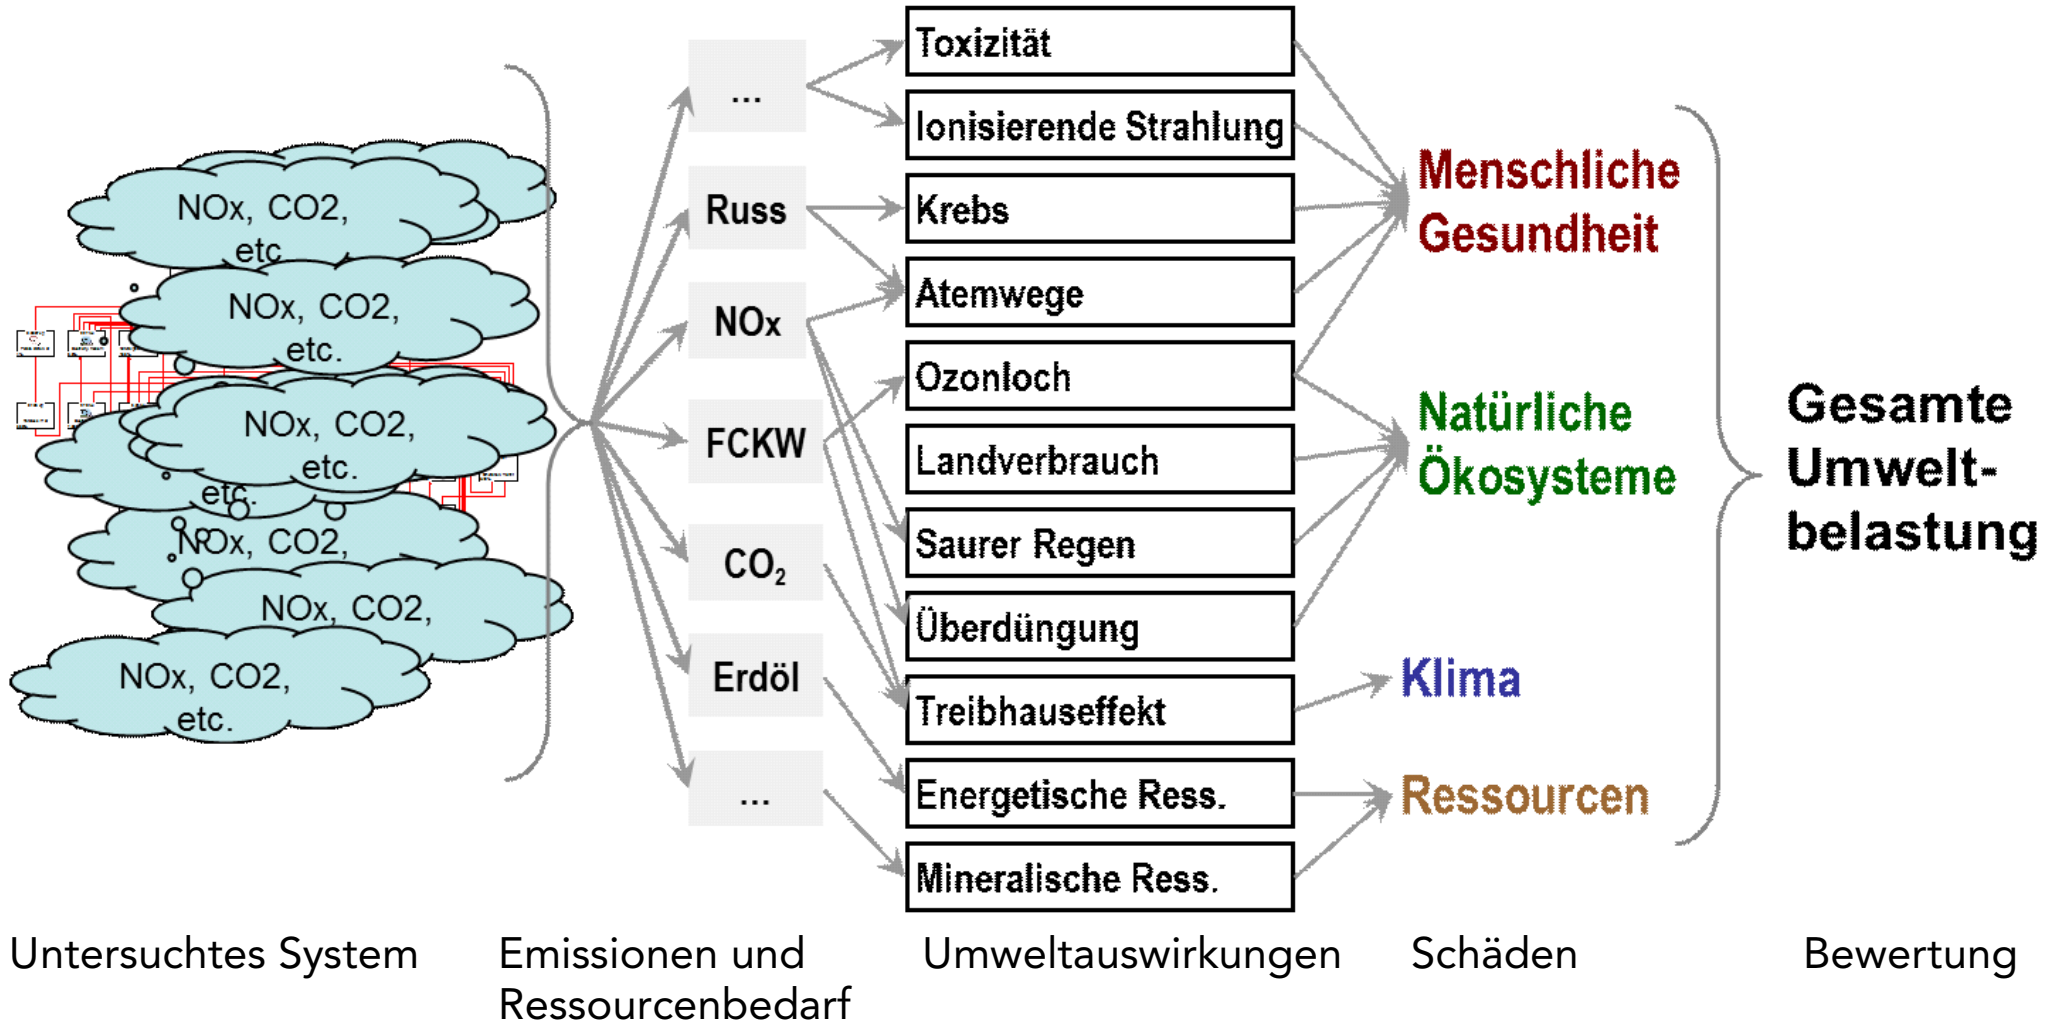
NOx, CO2, etc

NOx, CO2, etc.

NOx, CO2, etc.

etc.

NOx, CO2,

NOx, CO2,

NOx, CO2, etc.

...

Russ

NOx

FCKW

$CO_2$

Erdöl

...

Toxizität

Ionisierende Strahlung

Krebs

Atemwege

Ozonloch

Landverbrauch

Saurer Regen

Überdüngung

Treibhauseffekt

Energetische Ress.

Mineralische Ress.

Menschliche Gesundheit

Natürliche Ökosysteme

Klima

Ressourcen

Gesamte Umwelt-belastung

Untersuchtes System

Emissionen und Ressourcenbedarf

Umweltauswirkungen

Schäden

Bewertung